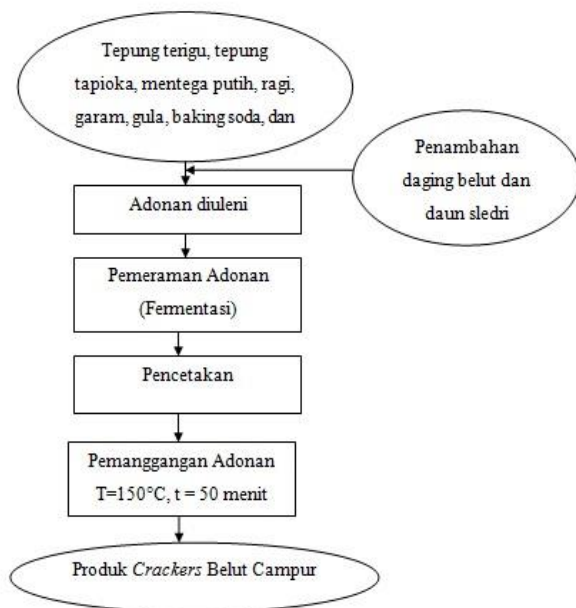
Tepung terigu, tepung tapioka, mentega putih, ragi, garam, gula, baking soda, dan

Penambahan daging belut dan daun sledri

Adonan diuleni

Pemeraman Adonan (Fermentasi)

Pencetakan

Pemanggangan Adonan T=150°C, t = 50 menit

Produk *Crackers* Belut Campur